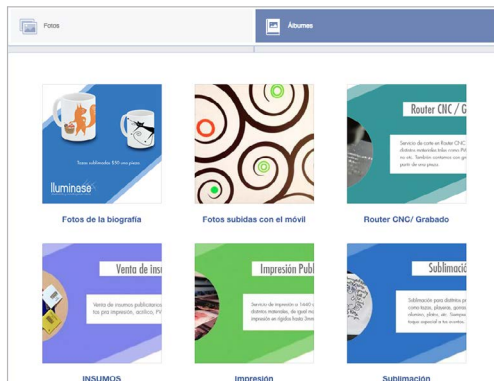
Fotos

Álbumes

Tazas sublimadas $50 cada pieza

Iluminase

Fotos de la biografía

Fotos subidas con el móvil

Router CNC / G

Servicio de corte en Router CNC de distintos materiales tales como PVC, ac. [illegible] Tambien contamos con grab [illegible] parte de una pieza.

Router CNC/ Grabado

Venta de insu

Venta de insumos publicitarios tal pra impresion, acrilico, PV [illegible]

Impresión Publ

Servicio de impresión a 1440 dpi distintos materiales, de igual ma impresión en rigidos hasta 3mm

Sublimació

Sublimación para distintos pr como tazas, playeras, gorras, almohadas, platos, etc. Siemp tengas especial a los eventos

INSUMOS

Impresión

Sublimación